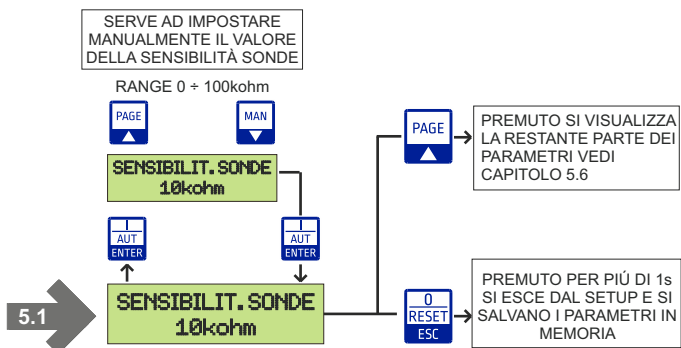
SERVE AD IMPOSTARE MANUALMENTE IL VALORE DELLA SENSIBILITÀ SONDE

RANGE 0 ÷ 100kohm

PAGE

MAN

SENSIBILIT.SONDE
10kohm

I
AUT
ENTER

I
AUT
ENTER

5.1

SENSIBILIT.SONDE
10kohm

PAGE

PREMUTO SI VISUALIZZA LA RESTANTE PARTE DEI PARAMETRI VEDI CAPITOLO 5.6

0
RESET
ESC

PREMUTO PER PIÚ DI 1s SI ESCE DAL SETUP E SI SALVANO I PARAMETRI IN MEMORIA